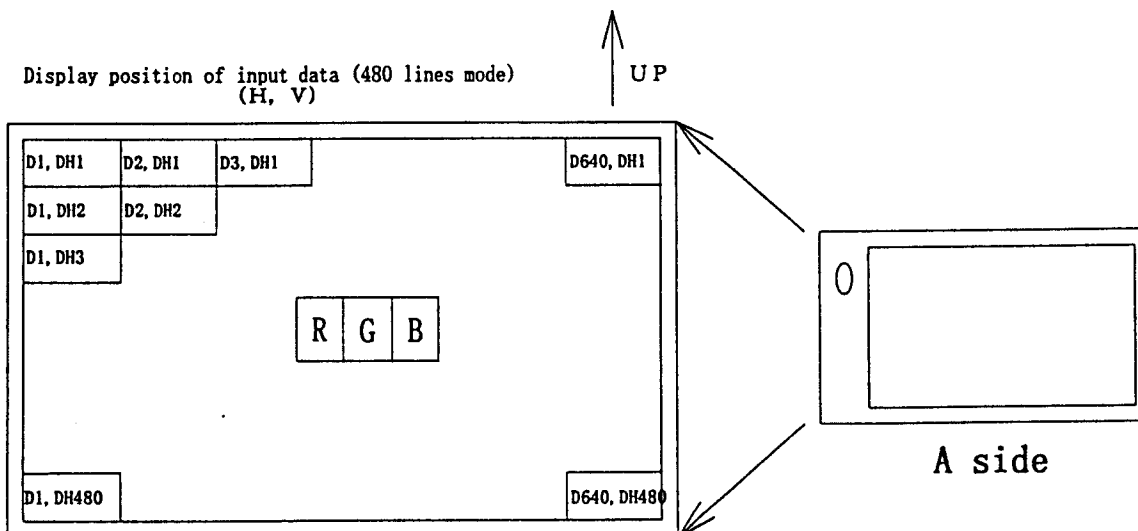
Display position of input data (480 lines mode)
(H, V)

UP

| D1, DH1 | D2, DH1 | D3, DH1 |
|---|---|---|
| D1, DH2 | D2, DH2 | |
| D1, DH3 | | |

D640, DH1

| R | G | B |
|---|---|---|

D1, DH480

D640, DH480

A side